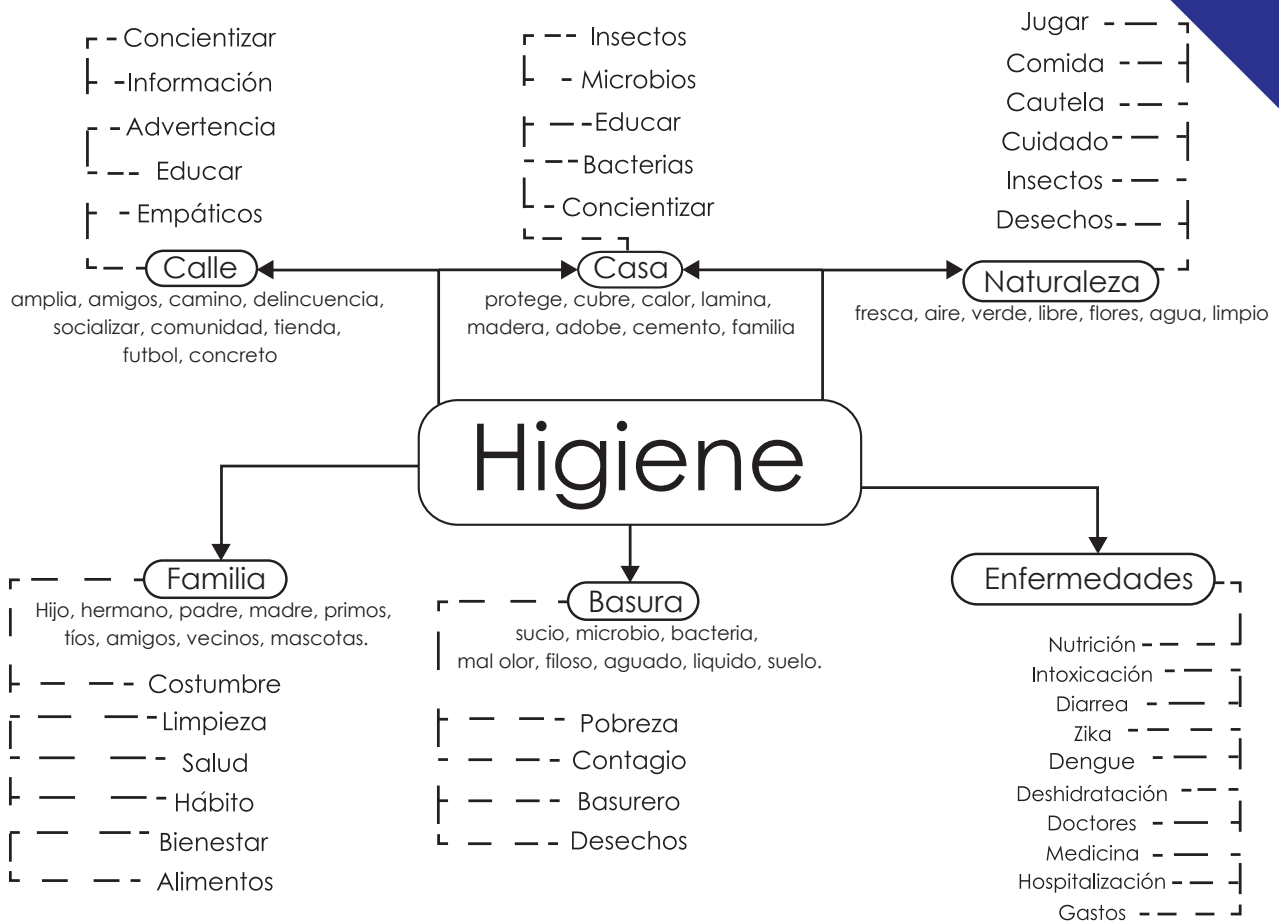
Concientizar
Información
Advertencia
Educar
Empáticos

Calle
amplia, amigos, camino, delincuencia, socializar, comunidad, tienda, futbol, concreto

Insectos
Microbios
Educar
Bacterias
Concientizar

Casa
protege, cubre, calor, lamina, madera, adobe, cemento, familia

Jugar
Comida
Cautela
Cuidado
Insectos
Desechos

Naturaleza
fresca, aire, verde, libre, flores, agua, limpio

Higiene

Familia
Hijo, hermano, padre, madre, primos, tíos, amigos, vecinos, mascotas.
Costumbre
Limpieza
Salud
Hábito
Bienestar
Alimentos

Basura
sucio, microbio, bacteria, mal olor, filoso, aguado, liquido, suelo.
Pobreza
Contagio
Basurero
Desechos

Enfermedades
Nutrición
Intoxicación
Diarrea
Zika
Dengue
Deshidratación
Doctores
Medicina
Hospitalización
Gastos